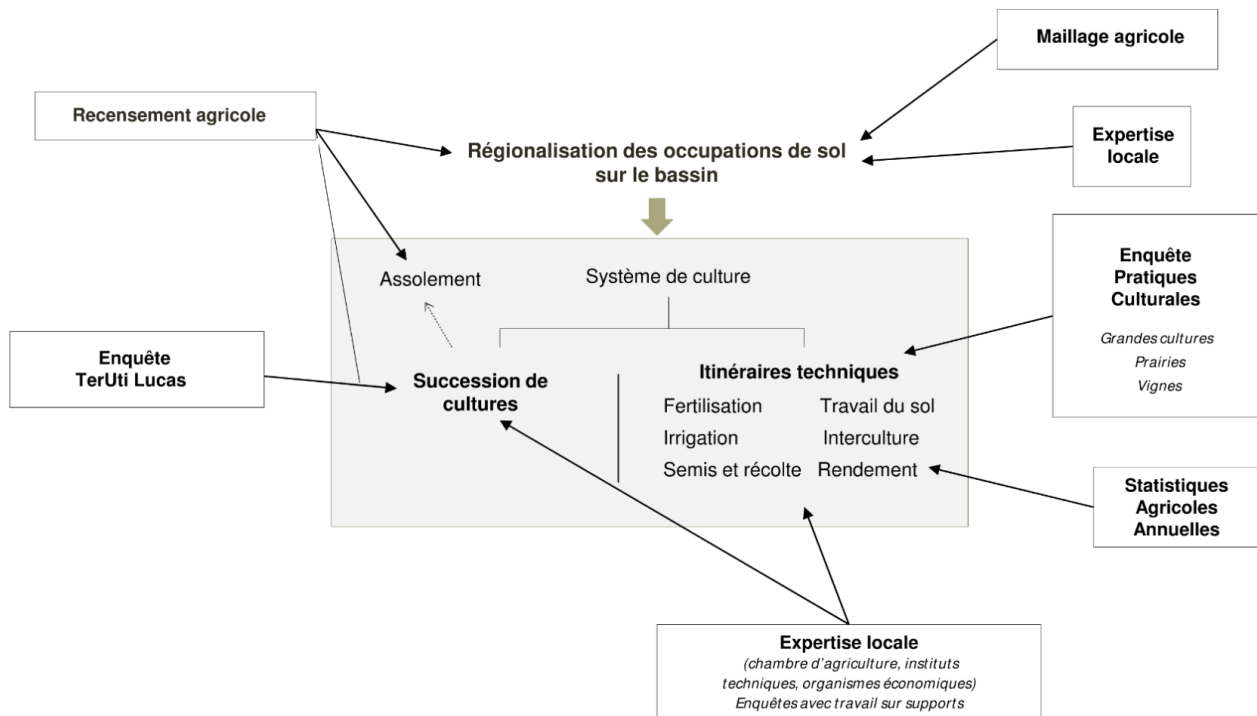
Maillage agricole

Recensement agricole

Régionalisation des occupations de sol sur le bassin

Expertise locale

Enquête Pratiques Culturales

*Grandes cultures*
*Prairies*
*Vignes*

Assolement

Système de culture

Enquête TerUti Lucas

Succession de cultures

Itinéraires techniques

Fertilisation
Travail du sol
Irrigation
Interculture
Semis et récolte
Rendement

Statistiques Agricoles Annuelles

Expertise locale
*(chambre d'agriculture, instituts techniques, organismes économiques)*
*Enquêtes avec travail sur supports*